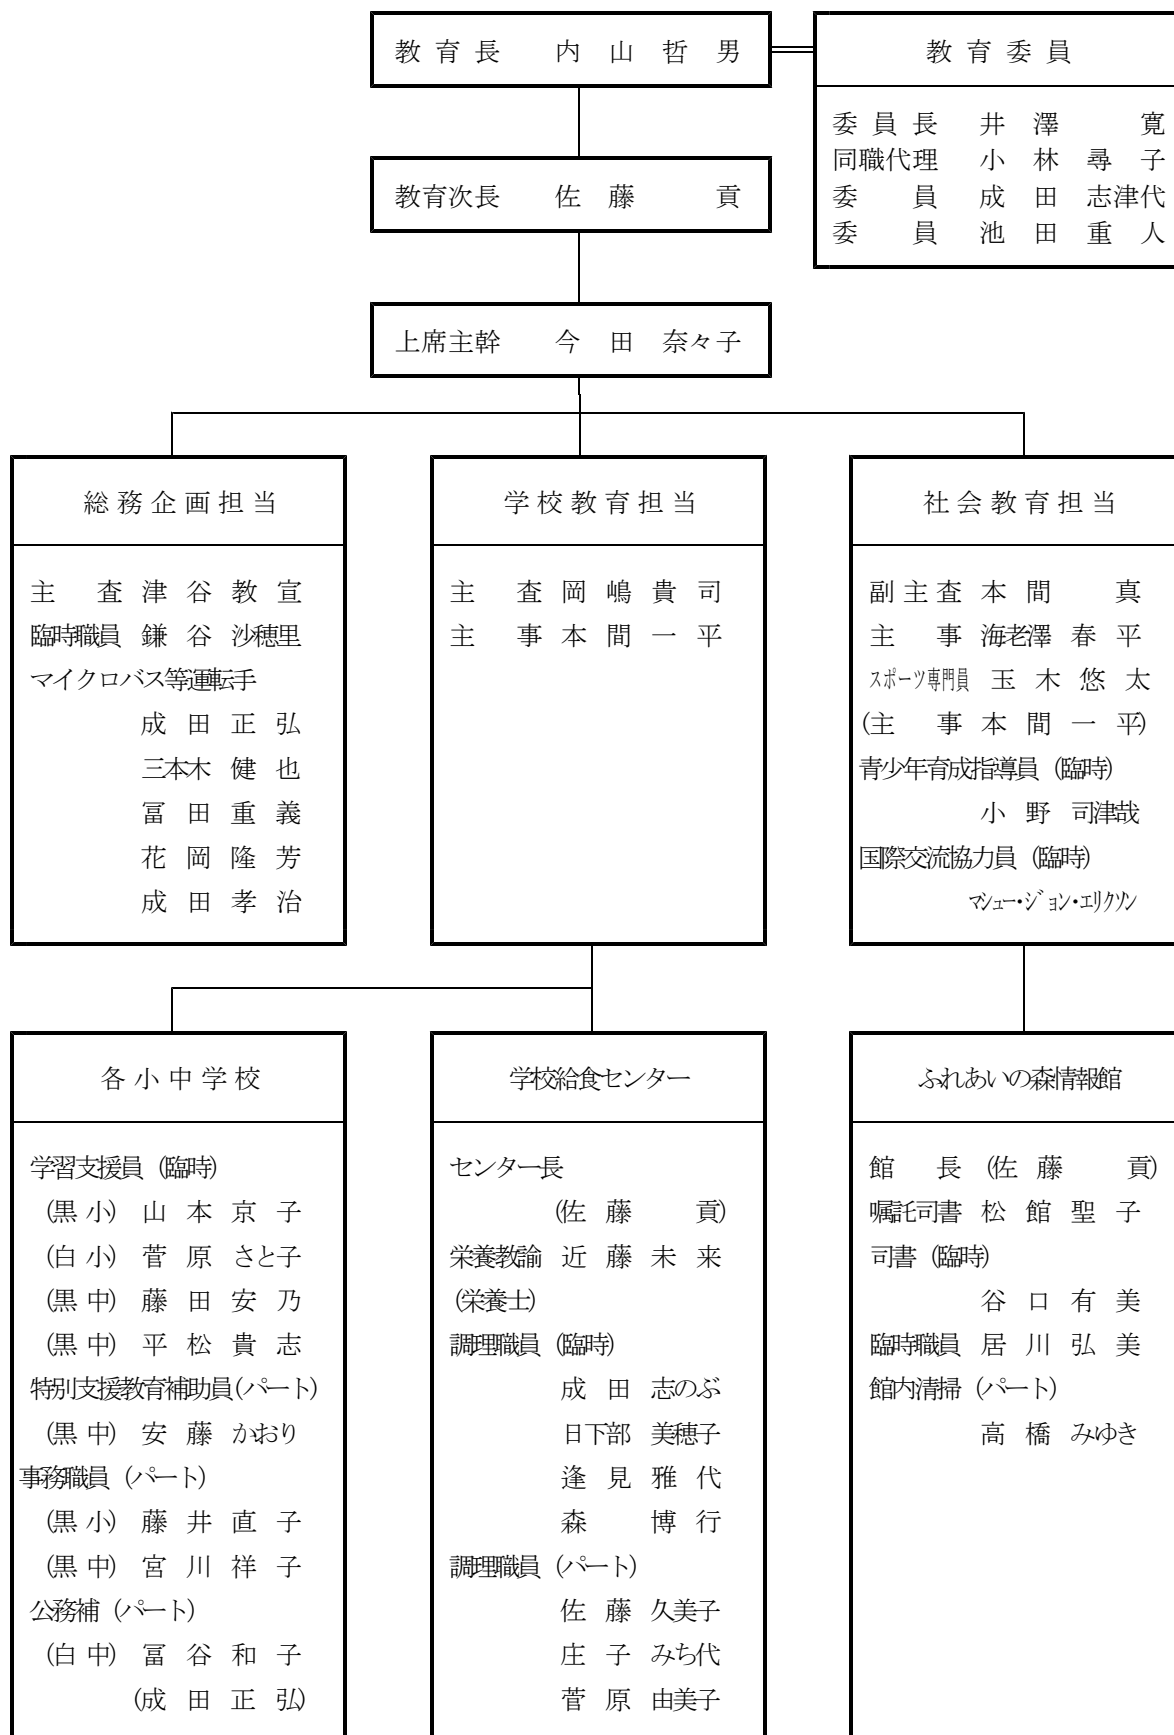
教育長　内山哲男

教育委員

委員長　井澤　寛
同職代理　小林尋子
委員　成田志津代
委員　池田重人

教育次長　佐藤　貢

上席主幹　今田奈々子

総務企画担当

主査　津谷教宣
臨時職員　鎌谷沙穂里
マイクロバス等運転手
成田正弘
三本木健也
冨田重義
花岡隆芳
成田孝治

学校教育担当

主査　岡嶋貴司
主事　本間一平

社会教育担当

副主査　本間　真
主事　海老澤春平
スポーツ専門員　玉木悠太
(主事　本間一平)
青少年育成指導員（臨時）
小野司津哉
国際交流協力員（臨時）
マシュー・ジョン・エリクソン

各小中学校

学習支援員（臨時）
(黒小）山本京子
(白小）菅原さと子
(黒中）藤田安乃
(黒中）平松貴志
特別支援教育補助員(パート)
(黒中）安藤かおり
事務職員（パート）
(黒小）藤井直子
(黒中）宮川祥子
公務補（パート）
(白中）冨谷和子
(成田正弘)

学校給食センター

センター長
(佐藤　貢)
栄養教諭　近藤未来
(栄養士)
調理職員（臨時）
成田志のぶ
日下部美穂子
逢見雅代
森　博行
調理職員（パート）
佐藤久美子
庄子みち代
菅原由美子

ふれあいの森情報館

館長（佐藤　貢）
嘱託司書　松館聖子
司書（臨時）
谷口有美
臨時職員　居川弘美
館内清掃（パート）
高橋みゆき